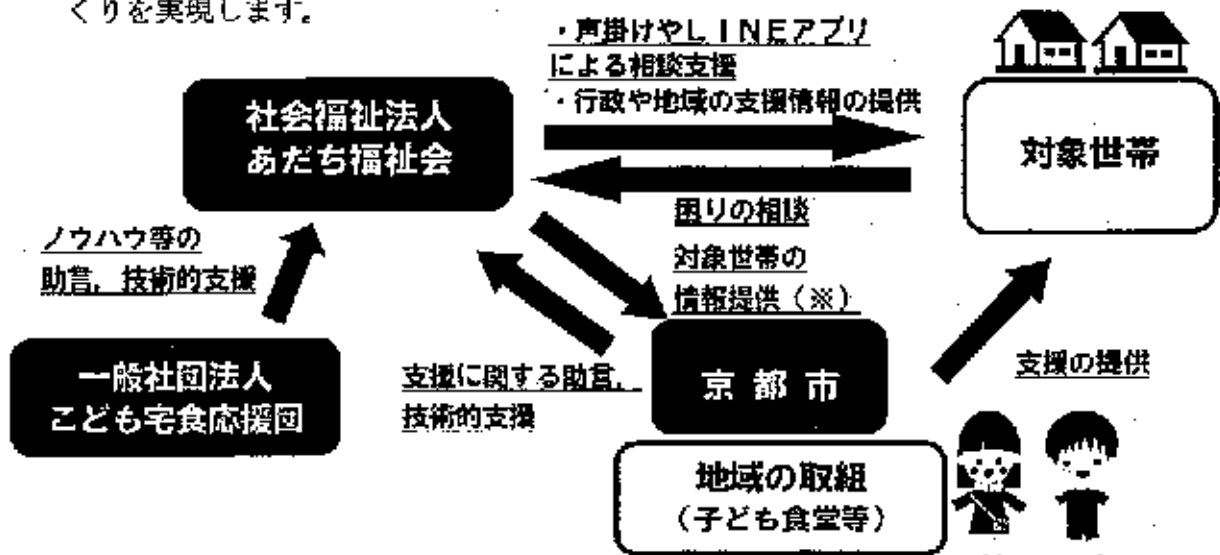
くりを実現します。

・声掛けやＬＩＮＥアプリによる相談支援
・行政や地域の支援情報の提供

社会福祉法人
あだち福祉会

対象世帯

困りの相談

ノウハウ等の
助言，技術的支援

対象世帯の
情報提供（※）

一般社団法人
こども宅食応援団

支援に関する助言，
技術的支援

京都市

支援の提供

地域の取組
（子ども食堂等）